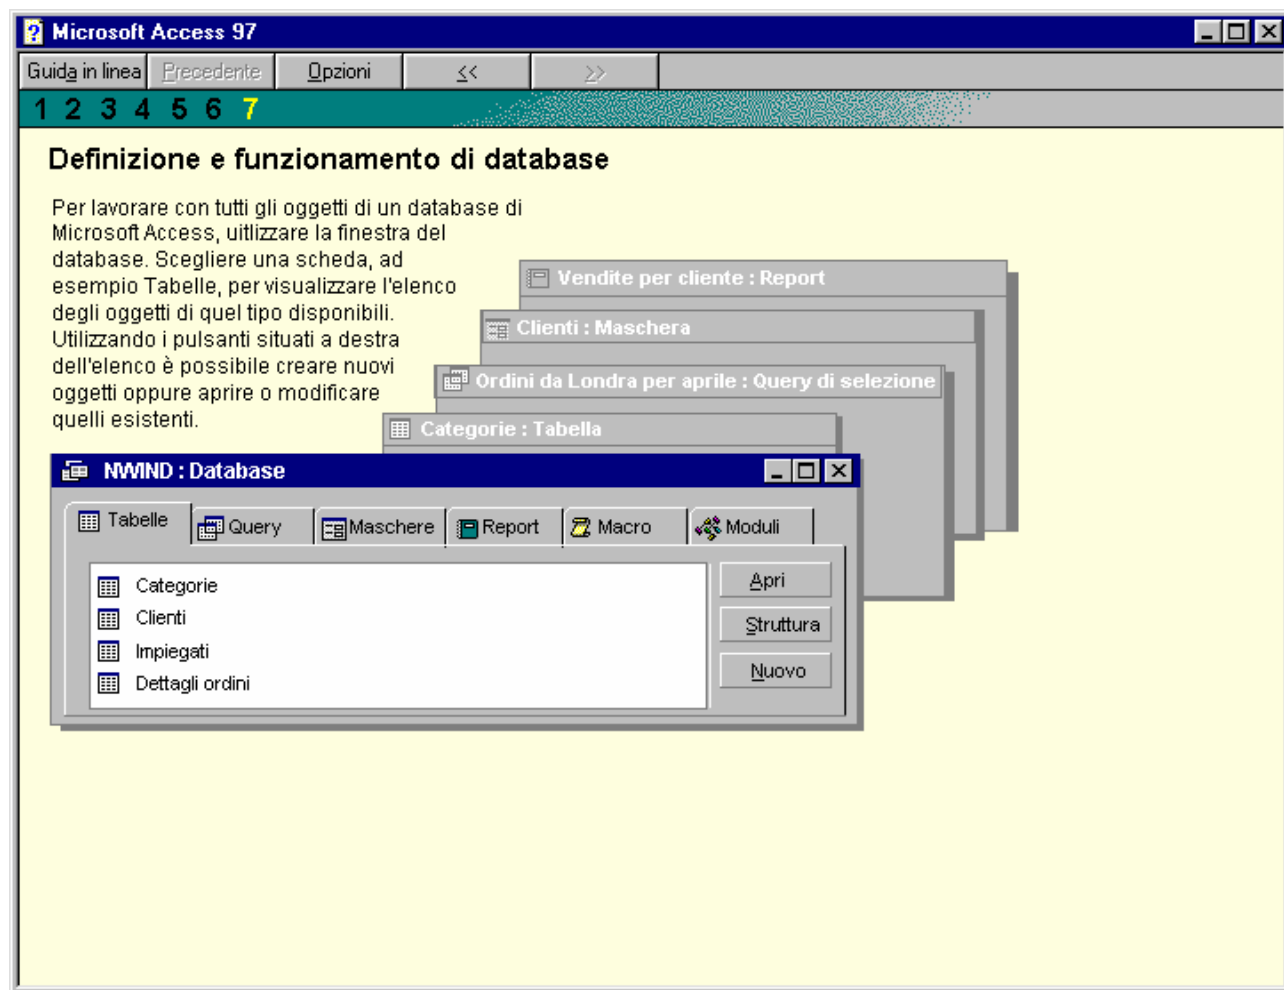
Microsoft Access 97

Guida in linea | Precedente | Opzioni | << | >>

1 2 3 4 5 6 7

Definizione e funzionamento di database

Per lavorare con tutti gli oggetti di un database di Microsoft Access, uitlizzare la finestra del database. Scegliere una scheda, ad esempio Tabelle, per visualizzare l'elenco degli oggetti di quel tipo disponibili. Utilizzando i pulsanti situati a destra dell'elenco è possibile creare nuovi oggetti oppure aprire o modificare quelli esistenti.

Vendite per cliente : Report

Clienti : Maschera

Ordini da Londra per aprile : Query di selezione

Categorie : Tabella

NWIND : Database

Tabelle | Query | Maschere | Report | Macro | Moduli

Categorie
Clienti
Impiegati
Dettagli ordini

Apri
Struttura
Nuovo